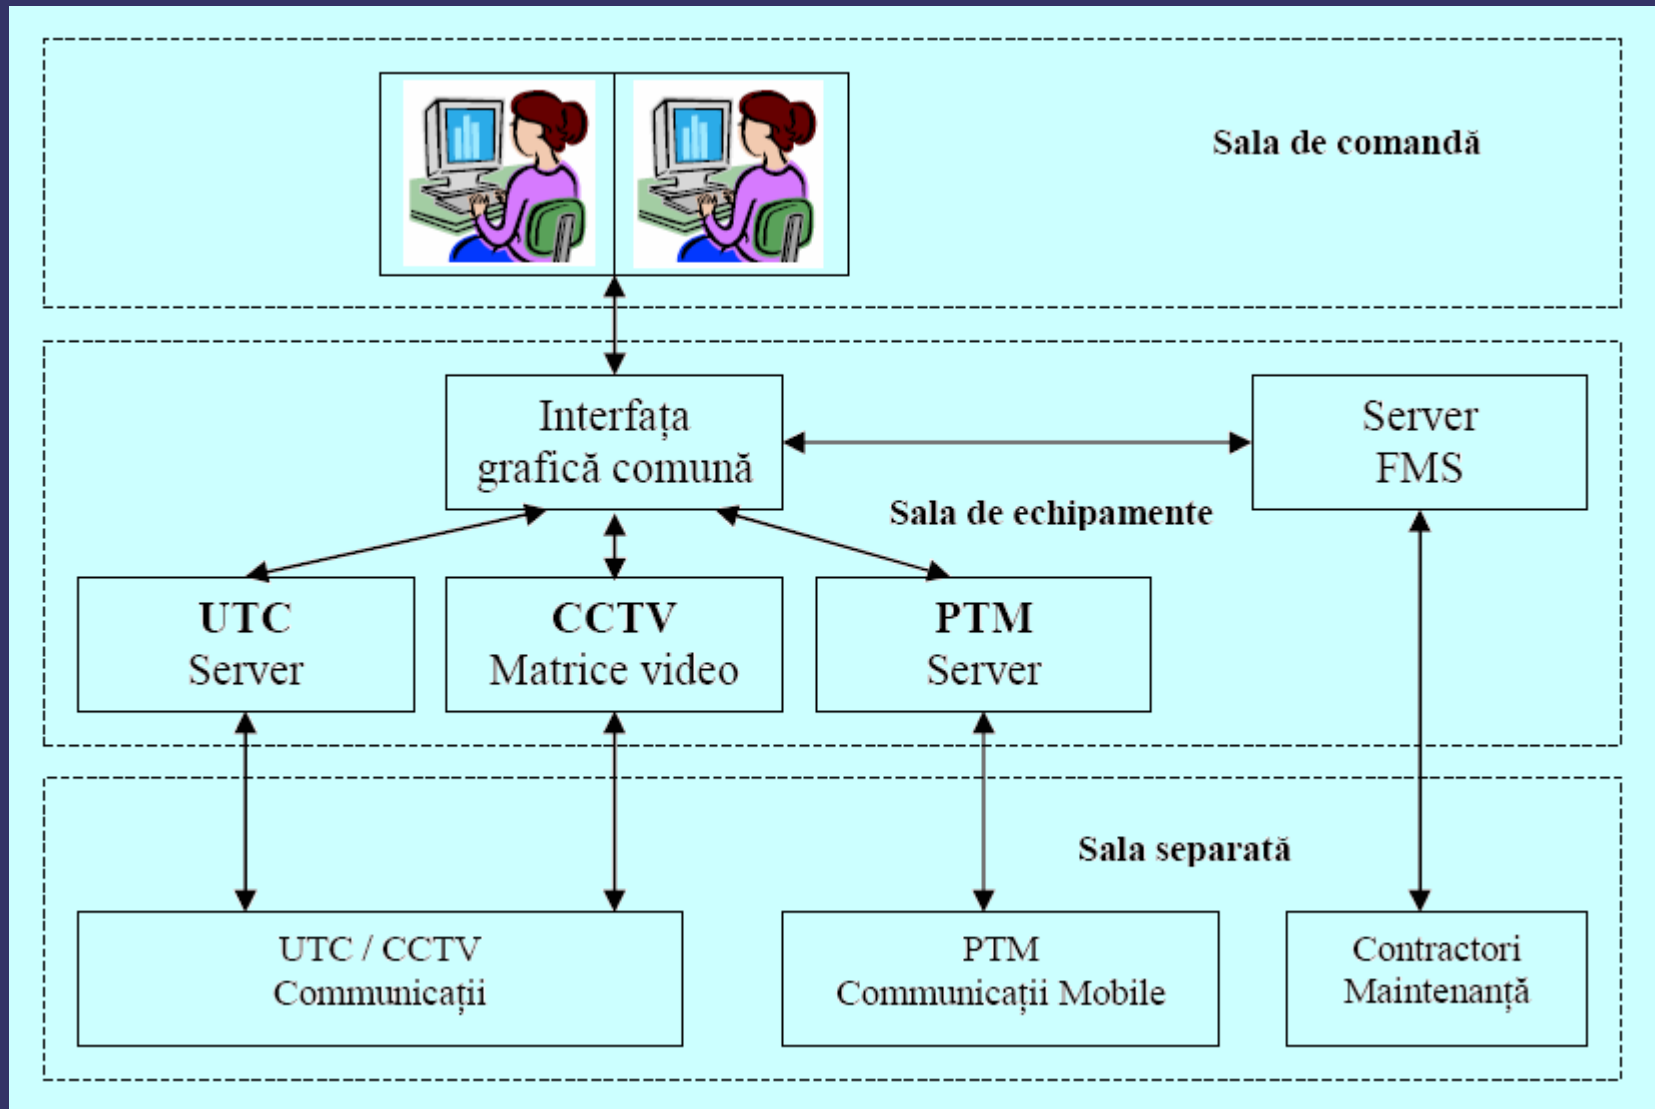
Sala de comandă

Interfața grafică comună

Server FMS

Sala de echipamente

UTC
Server

CCTV
Matrice video

PTM
Server

Sala separată

UTC / CCTV
Communicații

PTM
Communicații Mobile

Contractori
Maintenanță